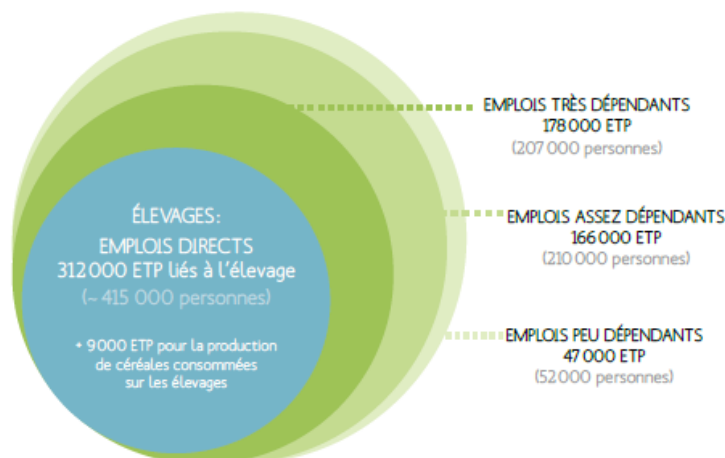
ÉLEVAGES:
EMPLOIS DIRECTS
312 000 ETP liés à l'élevage
(~ 415 000 personnes)

+ 9 000 ETP pour la production de céréales consommées sur les élevages

EMPLOIS TRÈS DÉPENDANTS
178 000 ETP
(207 000 personnes)

EMPLOIS ASSEZ DÉPENDANTS
166 000 ETP
(210 000 personnes)

EMPLOIS PEU DÉPENDANTS
47 000 ETP
(52 000 personnes)